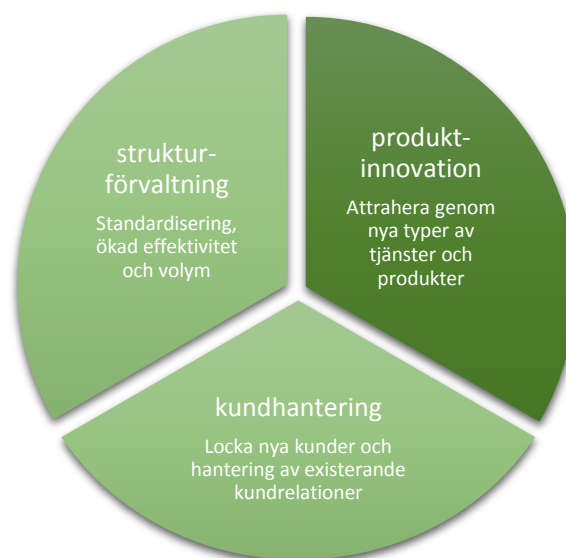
struktur-
förvaltning

Standardisering, ökad effektivitet och volym

produkt-
innovation

Attrahera genom nya typer av tjänster och produkter

kundhantering

Locka nya kunder och hantering av existerande kundrelationer